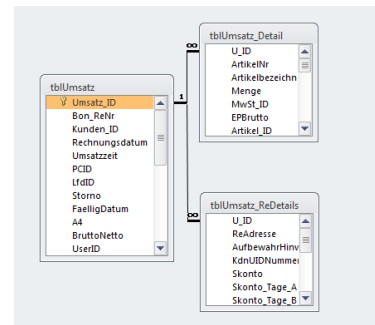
tblUmsatz_Detail
U_ID
ArtikelNr
Artikelbezeichn
Menge
MwSt_ID
EPBrutto
Artikel_ID

∞

1

tblUmsatz
Umsatz_ID
Bon_ReNr
Kunden_ID
Rechnungsdatum
Umsatzzeit
PCID
LfdID
Storno
FaelligDatum
A4
BruttoNetto
UserID

∞

tblUmsatz_ReDetails
U_ID
ReAdresse
AufbewahrHinw
KdnUIDNummer
Skonto
Skonto_Tage_A
Skonto_Tage_B